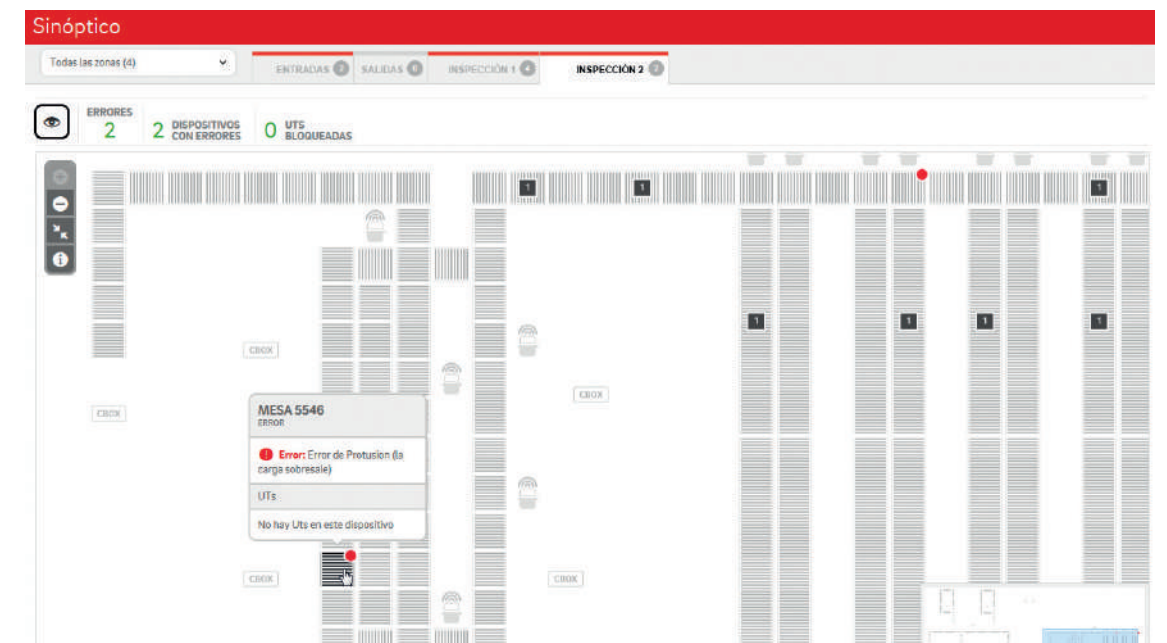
Sinóptico

Todas las zonas (4)

ENTRADAS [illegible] SALIDAS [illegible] INSPECCIÓN 1 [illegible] INSPECCIÓN 2 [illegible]

ERRORES 2
2 DISPOSITIVOS CON ERRORES
0 UTS BLOQUEADAS

1 1 1 1 1 1 1

CBOX
CBOX
CBOX
CBOX
CBOX

MESA 5546
ERROR

Error: Error de Protusion (la carga sobresale)

UTs

No hay Uts en este dispositivo